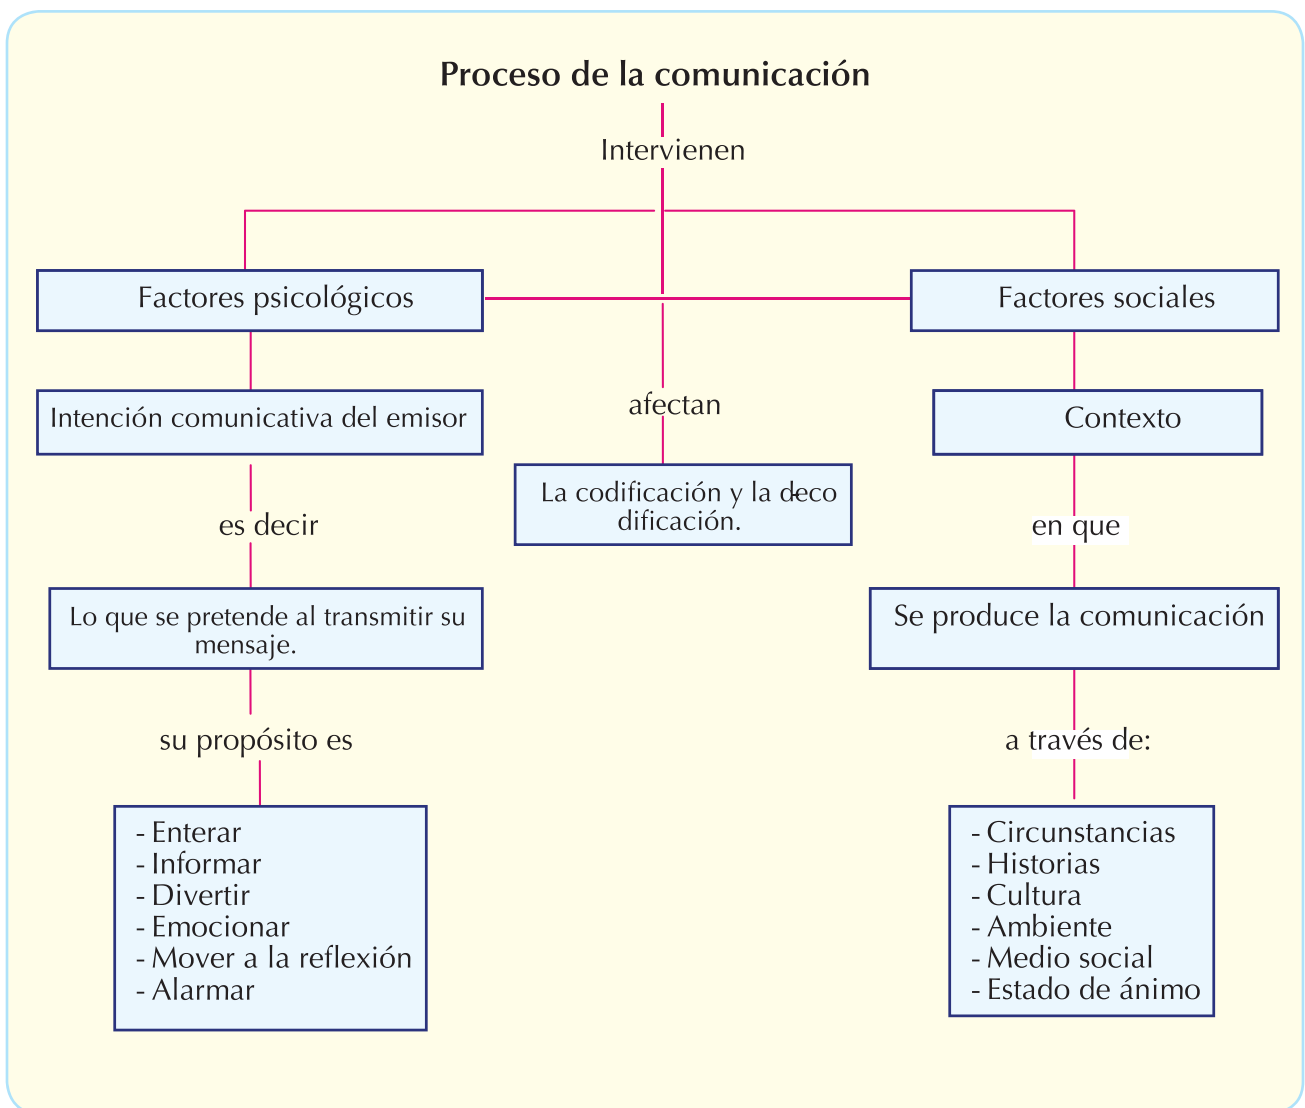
Proceso de la comunicación

Intervienen

Factores psicológicos

Factores sociales

Intención comunicativa del emisor

afectan

Contexto

La codificación y la decodificación.

es decir

en que

Lo que se pretende al transmitir su mensaje.

Se produce la comunicación

su propósito es

a través de:

- Enterar
- Informar
- Divertir
- Emocionar
- Mover a la reflexión
- Alarmar

- Circunstancias
- Historias
- Cultura
- Ambiente
- Medio social
- Estado de ánimo